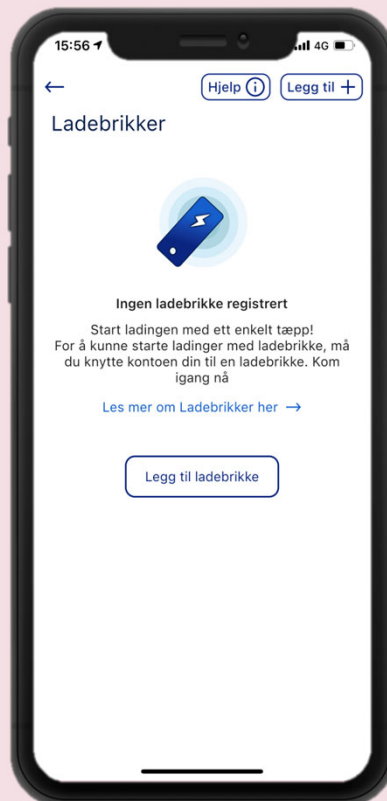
15:56
4G

←
Hjelp ⓘ
Legg til +

Ladebrikker

Ingen ladebrikke registrert

Start ladingen med ett enkelt tæpp! For å kunne starte ladinger med ladebrikke, må du knytte kontoen din til en ladebrikke. Kom igang nå

Les mer om Ladebrikker her →

Legg til ladebrikke